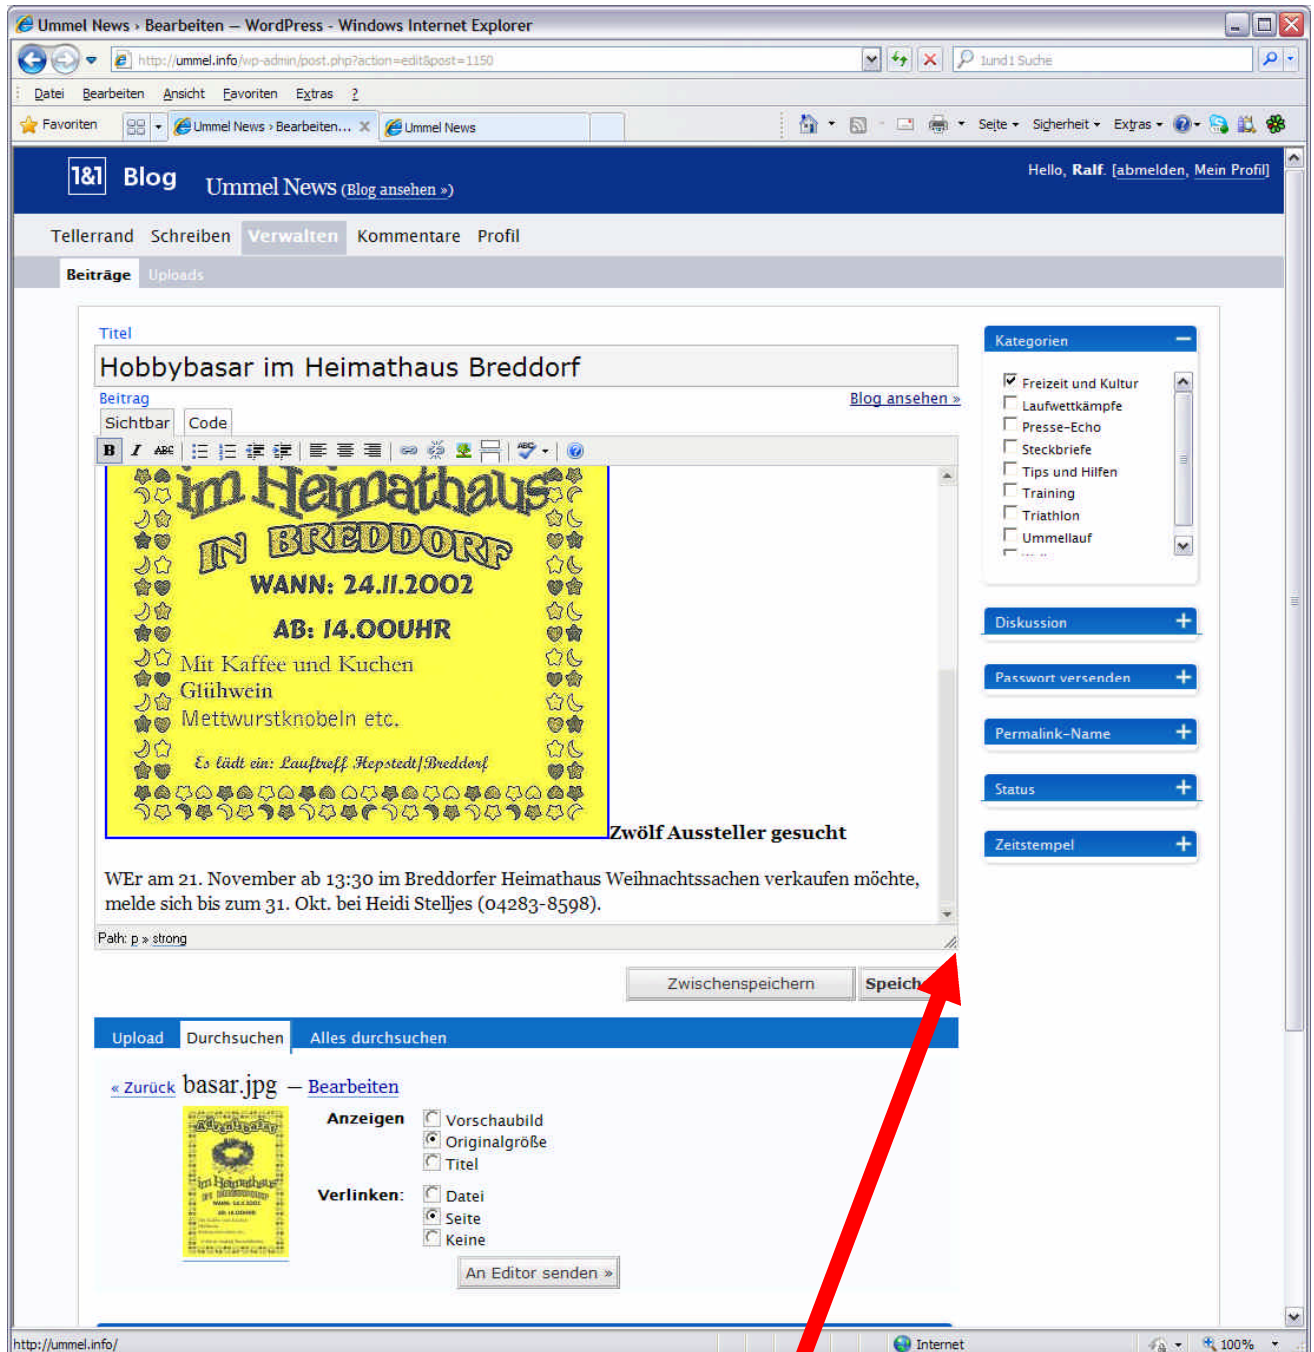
Ummel News › Bearbeiten — WordPress - Windows Internet Explorer

http://ummel.info/wp-admin/post.php?action=edit&post=1150

1und1 Suche

Datei Bearbeiten Ansicht Favoriten Extras ?

Favoriten

Ummel News › Bearbeiten...

Ummel News

Seite Sicherheit Extras

1&1 Blog Ummel News (Blog ansehen »)

Hello, Ralf. [abmelden, Mein Profil]

Tellerrand Schreiben Verwalten Kommentare Profil

Beiträge Uploads

Titel

Hobbybasar im Heimathaus Breddorf

Beitrag

Blog ansehen »

Sichtbar Code

im Heimathaus

IN BREDDORF

WANN: 24.11.2002

AB: 14.00UHR

Mit Kaffee und Kuchen

Glühwein

Mettwurstknobeln etc.

Es lädt ein: Lauftreff Hepstedt/Breddorf

Zwölf Aussteller gesucht

WEr am 21. November ab 13:30 im Breddorfer Heimathaus Weihnachtssachen verkaufen möchte, melde sich bis zum 31. Okt. bei Heidi Stelljes (04283-8598).

Path: p » strong

Zwischenspeichern

Speich

Upload Durchsuchen Alles durchsuchen

« Zurück basar.jpg — Bearbeiten

Anzeigen

Vorschaubild

Originalgröße

Titel

Verlinken:

Datei

Seite

Keine

An Editor senden »

Kategorien

Freizeit und Kultur

Laufwettkämpfe

Presse-Echo

Steckbriefe

Tips und Hilfen

Training

Triathlon

Ummellauf

Diskussion

Passwort versenden

Permalink-Name

Status

Zeitstempel

http://ummel.info/

Internet

100%